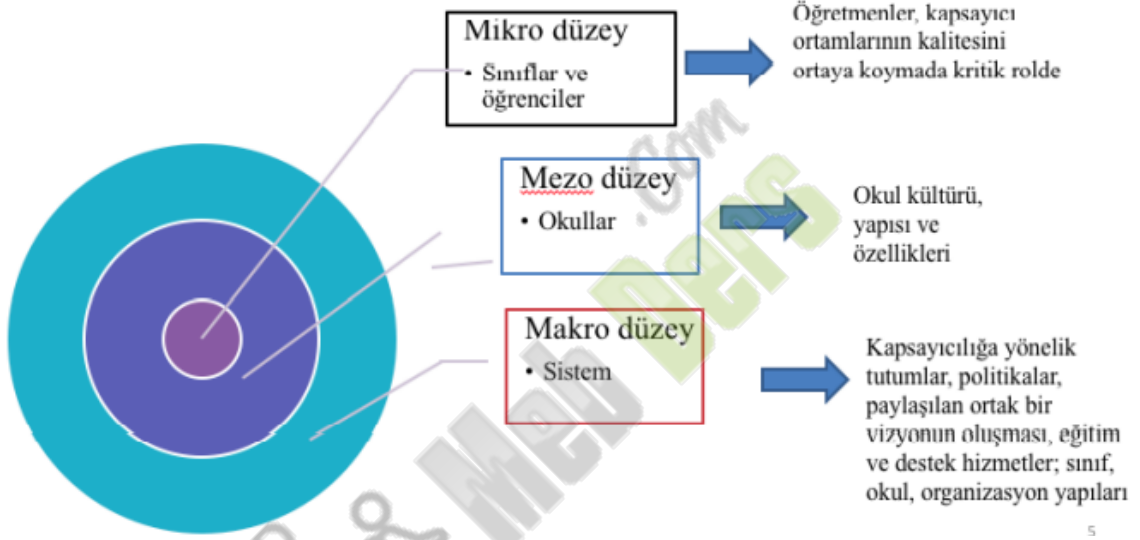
Mikro düzey
• Sınıflar ve öğrenciler

Öğretmenler, kapsayıcı ortamlarının kalitesini ortaya koymada kritik rolde

Mezo düzey
• Okullar

Okul kültürü, yapısı ve özellikleri

Makro düzey
• Sistem

Kapsayıcılığa yönelik tutumlar, politikalar, paylaşılan ortak bir vizyonun oluşması, eğitim ve destek hizmetler; sınıf, okul, organizasyon yapıları

MebDers.com

5